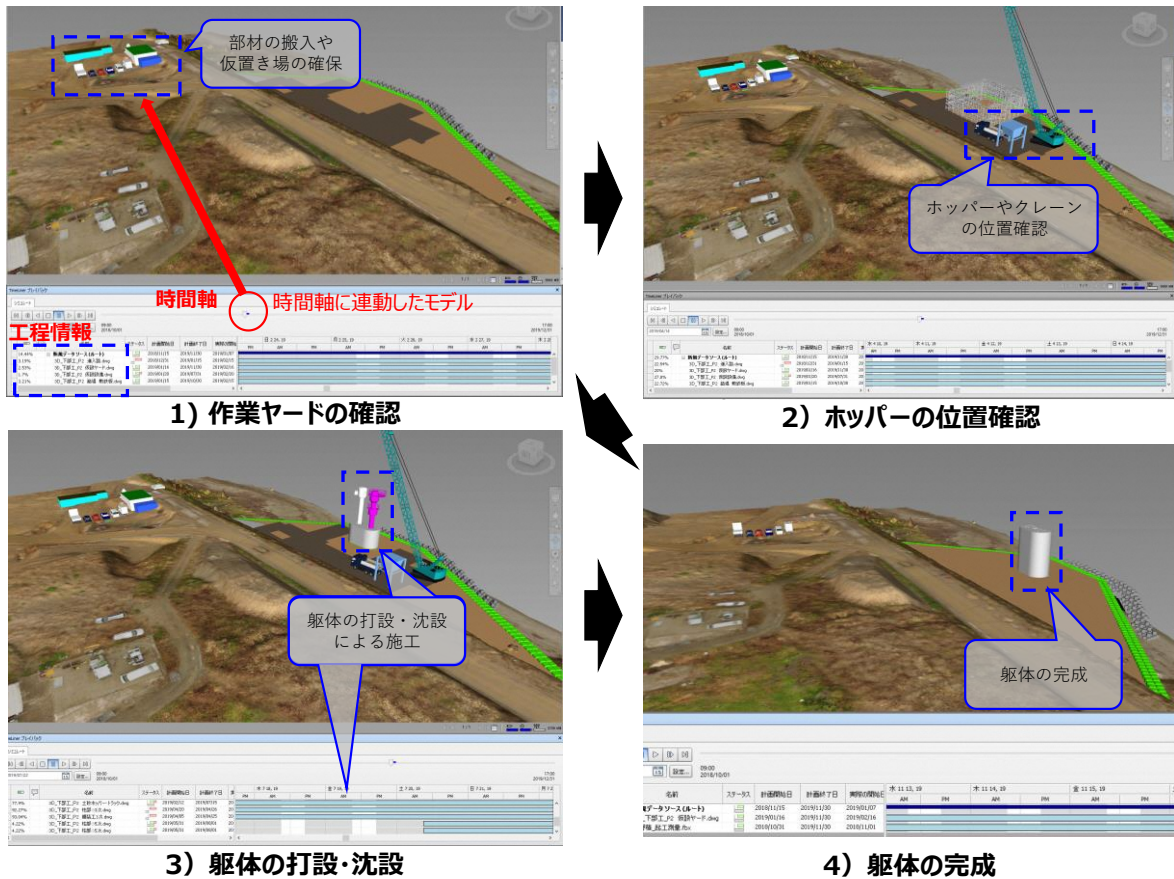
部材の搬入や仮置き場の確保

時間軸

時間軸に連動したモデル

工程情報

1）作業ヤードの確認

ホッパーやクレーンの位置確認

2）ホッパーの位置確認

躯体の打設・沈設による施工

3）躯体の打設･沈設

躯体の完成

4）躯体の完成

名前 | ステータス | 計画開始日 | 計画終了日 | 実際の開始日

データソース（ルート） 2018/11/15 2019/11/30 2019/01/07

工_下部工_P2 仮設ヤード.dwg 2019/01/16 2019/11/30 2019/02/16

2018/10/31 2019/11/30 2019/11/01

09:00
2018/10/01

水 11 13, 19 | 木 11 14, 19 | 金 11 15, 19

AM | PM | AM | PM | AM | PM